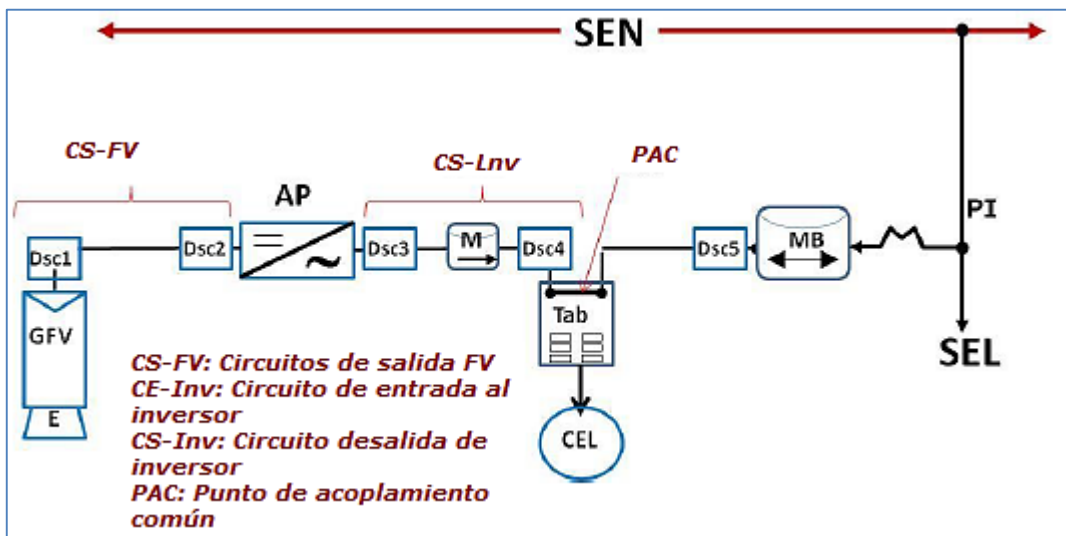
SEN

CS-FV

CS-Lnv

PAC

AP

PI

Dsc1

Dsc2

Dsc3

M

Dsc4

Dsc5

MB

Tab

GFV

E

CEL

SEL

CS-FV: Circuitos de salida FV
CE-Inv: Circuito de entrada al inversor
CS-Inv: Circuito desalida de inversor
PAC: Punto de acoplamiento común